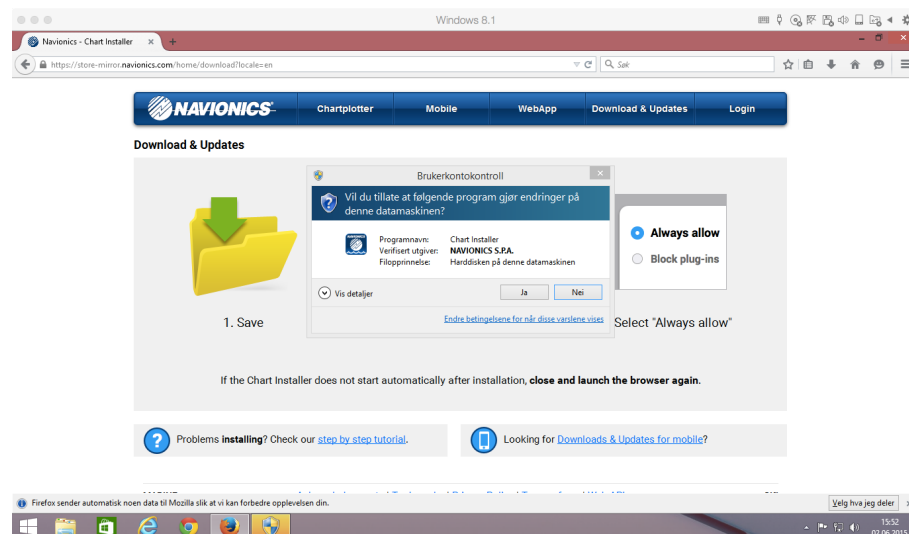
Windows 8.1

Navionics - Chart Installer ×

https://store-mirror.navionics.com/home/download?locale=en

Søk

NAVIONICS

Chartplotter
Mobile
WebApp
Download & Updates
Login

Download & Updates

Brukerkontokontroll

Vil du tillate at følgende program gjør endringer på denne datamaskinen?

Programnavn: Chart Installer
Verifisert utgiver: NAVIONICS S.P.A.
Filopprinnelse: Harddisken på denne datamaskinen

Vis detaljer

Ja

Nei

Endre betingelsene for når disse varslene vises

Always allow

Block plug-ins

1. Save

Select "Always allow"

If the Chart Installer does not start automatically after installation, **close and launch the browser again**.

Problems **installing**? Check our step by step tutorial.

Looking for Downloads & Updates for mobile?

Firefox sender automatisk noen data til Mozilla slik at vi kan forbedre opplevelsen din.

Velg hva jeg deler ×

15:52
02.06.2015